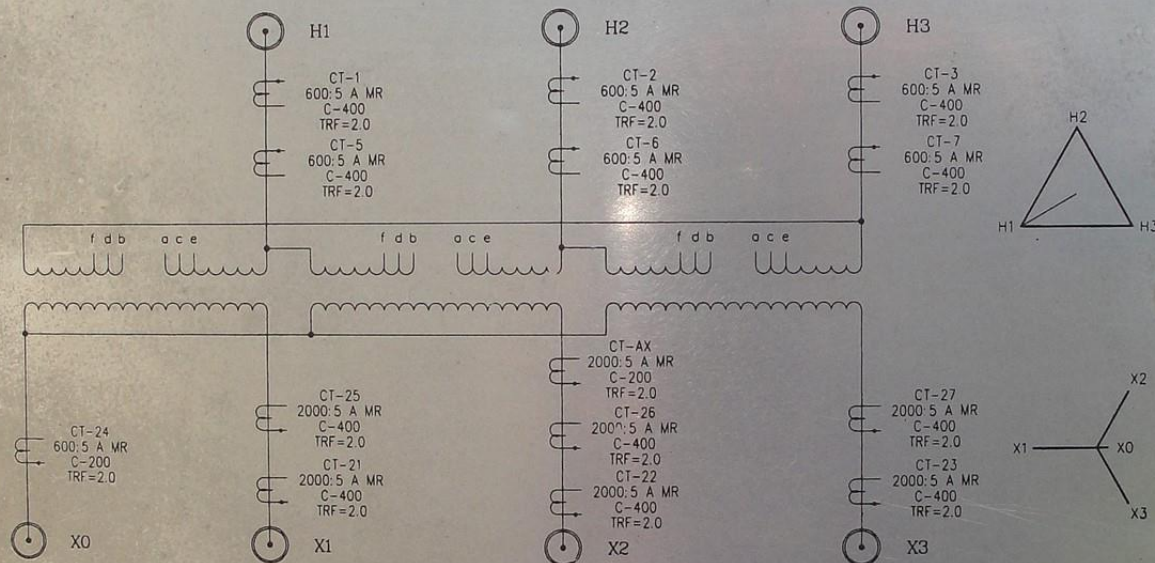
H1

CT-1
600:5 A MR
C-400
TRF=2.0

CT-5
600:5 A MR
C-400
TRF=2.0

H2

CT-2
600:5 A MR
C-400
TRF=2.0

CT-6
600:5 A MR
C-400
TRF=2.0

H3

CT-3
600:5 A MR
C-400
TRF=2.0

CT-7
600:5 A MR
C-400
TRF=2.0

H2
H1
H3

f d b   a c e   f d b   a c e   f d b   a c e

CT-AX
2000:5 A MR
C-200
TRF=2.0

CT-24
600:5 A MR
C-200
TRF=2.0

CT-25
2000:5 A MR
C-400
TRF=2.0

CT-21
2000:5 A MR
C-400
TRF=2.0

CT-26
2000:5 A MR
C-400
TRF=2.0

CT-22
2000:5 A MR
C-400
TRF=2.0

CT-27
2000:5 A MR
C-400
TRF=2.0

CT-23
2000:5 A MR
C-400
TRF=2.0

X2
X1
X0
X3

X0
X1
X2
X3